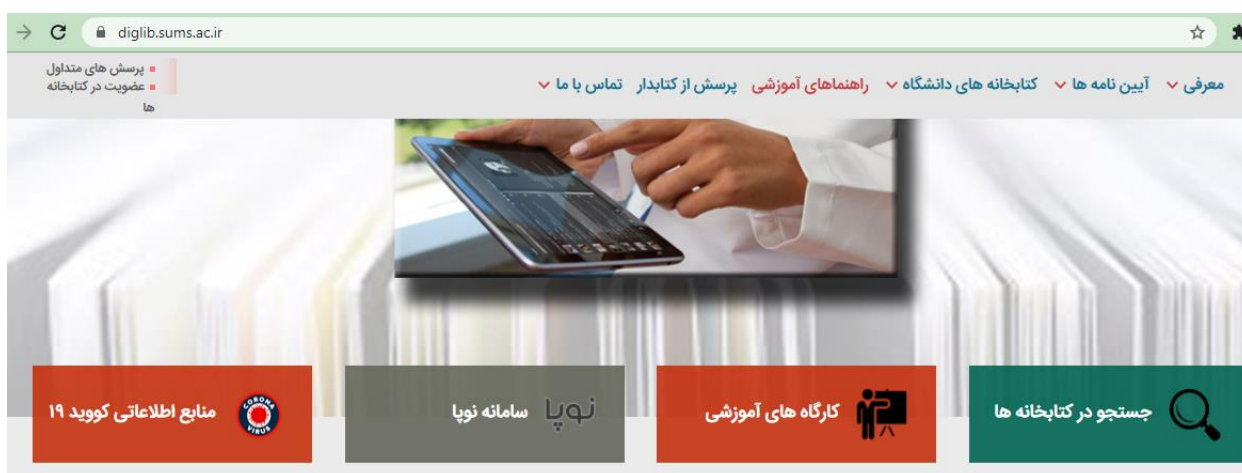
diglib.sums.ac.ir

معرفی آیین نامه ها کتابخانه های دانشگاه راهنماهای آموزشی پرسش از کتابدار تماس با ما

پرسش های متداول
عضویت در کتابخانه ها

جستجو در کتابخانه ها

کارگاه های آموزشی

نوپا سامانه نوپا

CORONA VIRUS منابع اطلاعاتی کووید ۱۹